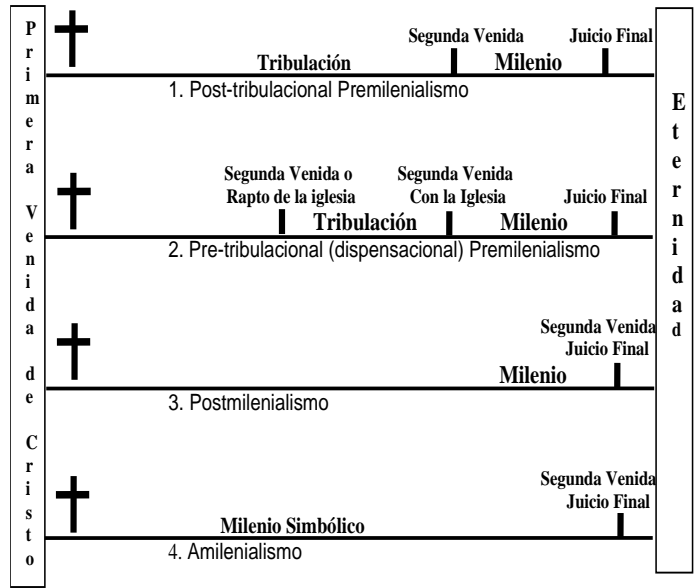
Primera Venida de Cristo

Segunda Venida
Juicio Final
Tribulación
Milenio
1. Post-tribulacional Premilenialismo

Segunda Venida o Rapto de la iglesia
Segunda Venida Con la Iglesia
Juicio Final
Tribulación
Milenio
2. Pre-tribulacional (dispensacional) Premilenialismo

Segunda Venida
Juicio Final
Milenio
3. Postmilenialismo

Segunda Venida
Juicio Final
Milenio Simbólico
4. Amilenialismo

Eternidad